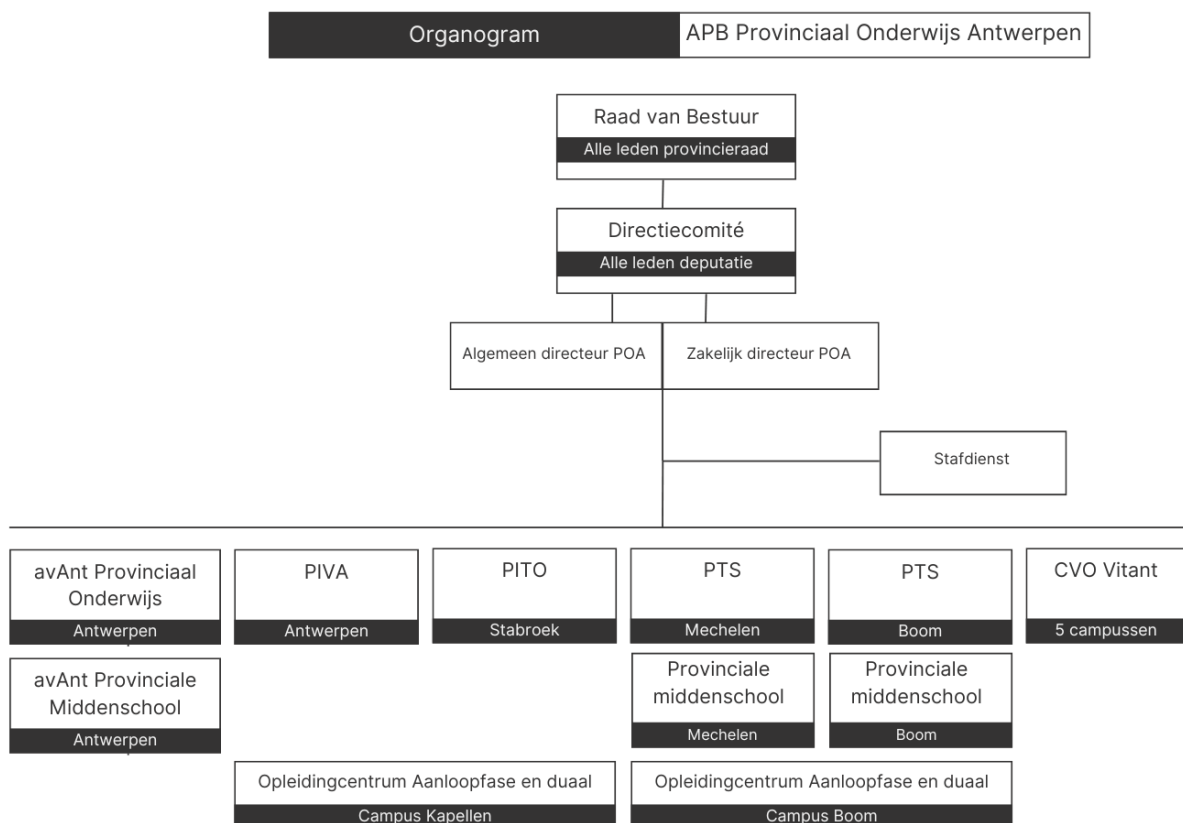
Organogram

APB Provinciaal Onderwijs Antwerpen

Raad van Bestuur

Alle leden provincieraad

Directiecomité

Alle leden deputatie

Algemeen directeur POA

Zakelijk directeur POA

Stafdienst

avAnt Provinciaal Onderwijs

Antwerpen

avAnt Provinciale Middenschool

Antwerpen

PIVA

Antwerpen

PITO

Stabroek

PTS

Mechelen

Provinciale middenschool

Mechelen

PTS

Boom

Provinciale middenschool

Boom

CVO Vitant

5 campussen

Opleidingcentrum Aanloopfase en duaal

Campus Kapellen

Opleidingcentrum Aanloopfase en duaal

Campus Boom